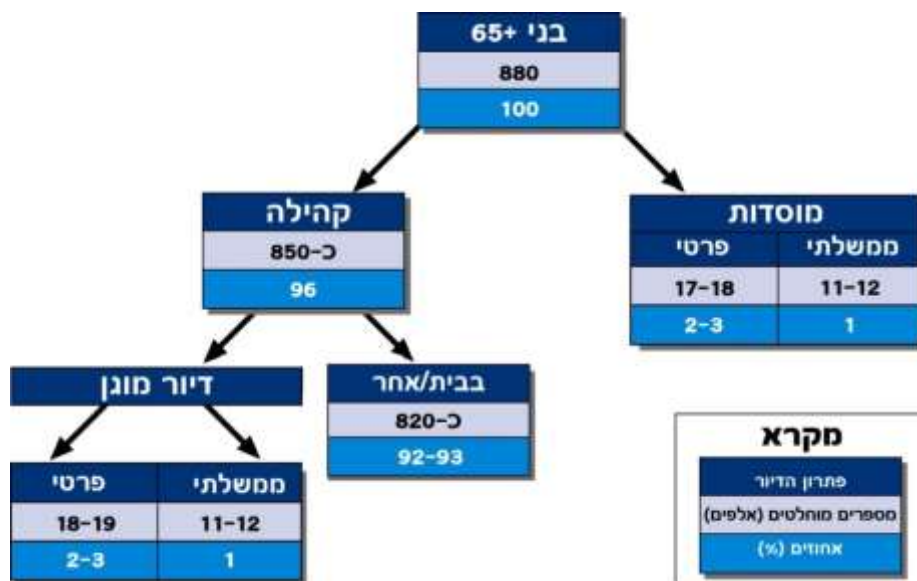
בני +65
880
100

קהילה
כ-850
96

מוסדות
| ממשלתי | פרטי |
|---|---|
| 11-12 | 17-18 |
| 1 | 2-3 |

דיור מוגן
| ממשלתי | פרטי |
|---|---|
| 11-12 | 18-19 |
| 1 | 2-3 |

בבית/אחר
כ-820
92-93

מקרא
פתרון הדיור
מספרים מוחלטים (אלפים)
אחוזים (%)